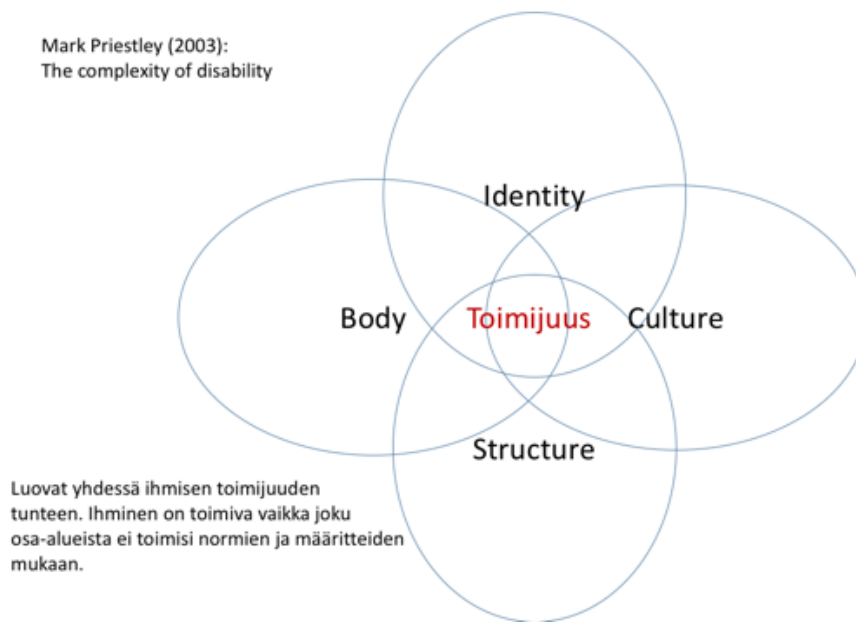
Mark Priestley (2003):
The complexity of disability

Identity

Body

Toimijuus

Culture

Structure

Luovat yhdessä ihmisen toimijuuden tunteen. Ihminen on toimiva vaikka joku osa-alueista ei toimisi normien ja määritteiden mukaan.